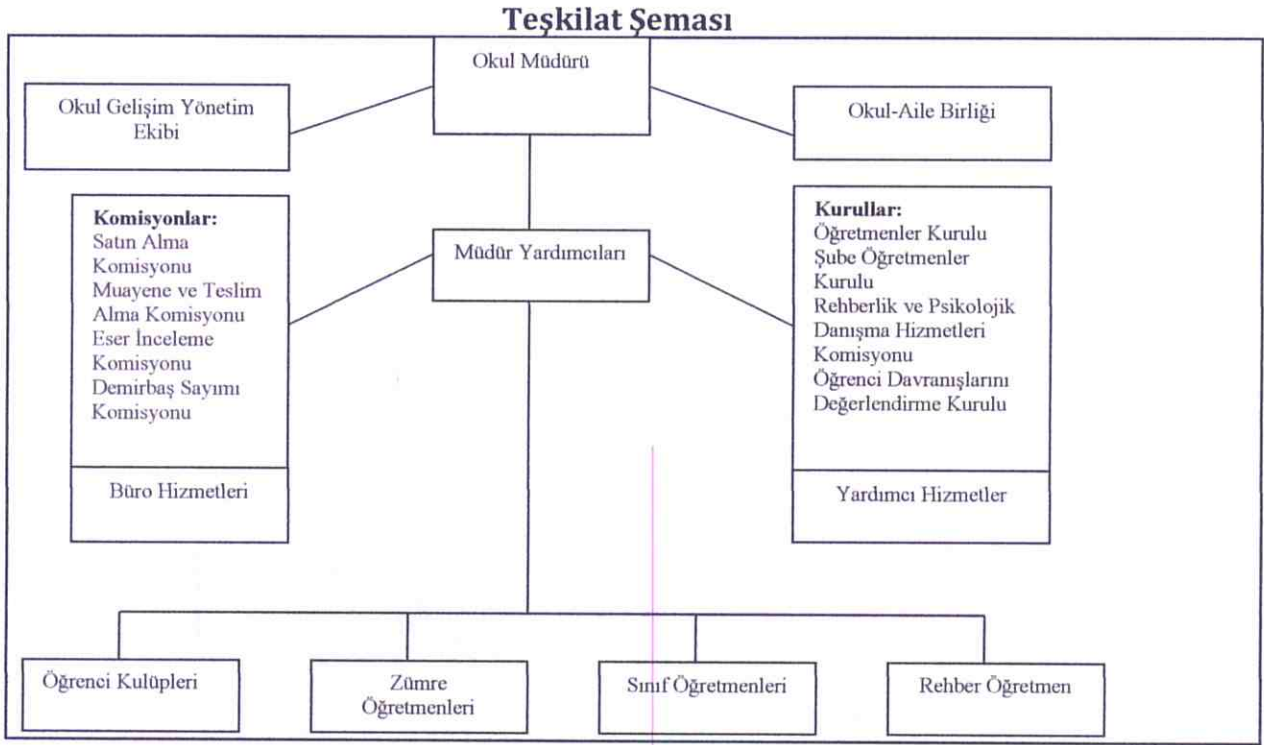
Teşkilat Şeması

Okul Müdürü

Okul Gelişim Yönetim Ekibi

Okul-Aile Birliği

Komisyonlar:
Satın Alma Komisyonu
Muayene ve Teslim Alma Komisyonu
Eser İnceleme Komisyonu
Demirbaş Sayımı Komisyonu

Büro Hizmetleri

Müdür Yardımcıları

Kurullar:
Öğretmenler Kurulu
Şube Öğretmenler Kurulu
Rehberlik ve Psikolojik Danışma Hizmetleri Komisyonu
Öğrenci Davranışlarını Değerlendirme Kurulu

Yardımcı Hizmetler

Öğrenci Kulüpleri

Zümre Öğretmenleri

Sınıf Öğretmenleri

Rehber Öğretmen